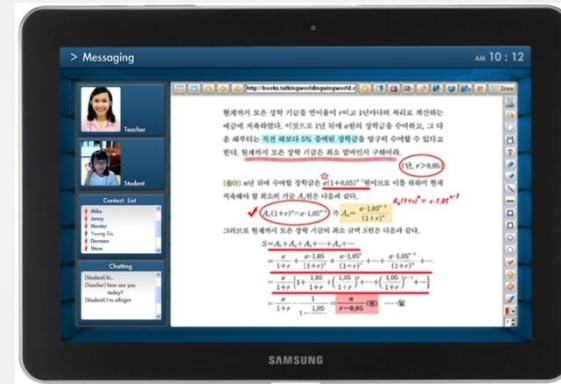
> Messaging

AM 10 : 12

Teacher

Student

Contact List

Mike
Jenny
Mentor
Young Gu
Dorman
Steve

Chatting

[Student] hi..
[Teacher] how are you today?
[Student] I'm allright

http://books.talkingworldingaingworld.c

현재까지 모든 장학 기금을 연이율이 r이고 1년마다의 복리로 계산하는 예금에 저축하였다. 이것으로 1년 뒤에 a원의 장학금을 수여하고, 그 다음 해부터는 직전 해보다 5% 증액된 장학금을 영구히 수여할 수 있도록 한다. 현재까지 모든 장학 기금의 최소 얼마인지 구하여라.

(단, r>0.05)

(풀이) n년 뒤에 수여할 장학금은 $a(1+0.05)^{n-1}$ 원이므로 이를 위하여 현재 저축해야 할 최소의 기금 $A_n$원은 다음과 같다.

$A_n(1+r)^n=a\cdot1.05^{n-1}$ 즉 $A_n=\frac{a\cdot1.05^{n-1}}{(1+r)^n}$

$A_n(1+r)^n=a\cdot1.05^{n-1}$

그러므로 현재까지 모든 장학 기금의 최소 금액 S원은 다음과 같다.

$S=A_1+A_2+A_3+\cdots+A_n+\cdots$

$=\frac{a}{1+r}+\frac{a\cdot1.05}{(1+r)^2}+\frac{a\cdot1.05^2}{(1+r)^3}+\cdots+\frac{a\cdot1.05^{n-1}}{(1+r)^n}+\cdots$

$=\frac{a}{1+r}\left\{1+\frac{1.05}{1+r}+\left(\frac{1.05}{1+r}\right)^2+\cdots+\left(\frac{1.05}{1+r}\right)^{n-1}+\cdots\right\}$

$=\frac{a}{1+r}\cdot\frac{1}{1-\frac{1.05}{1+r}}=\frac{a}{r-0.05}$(원)

SAMSUNG